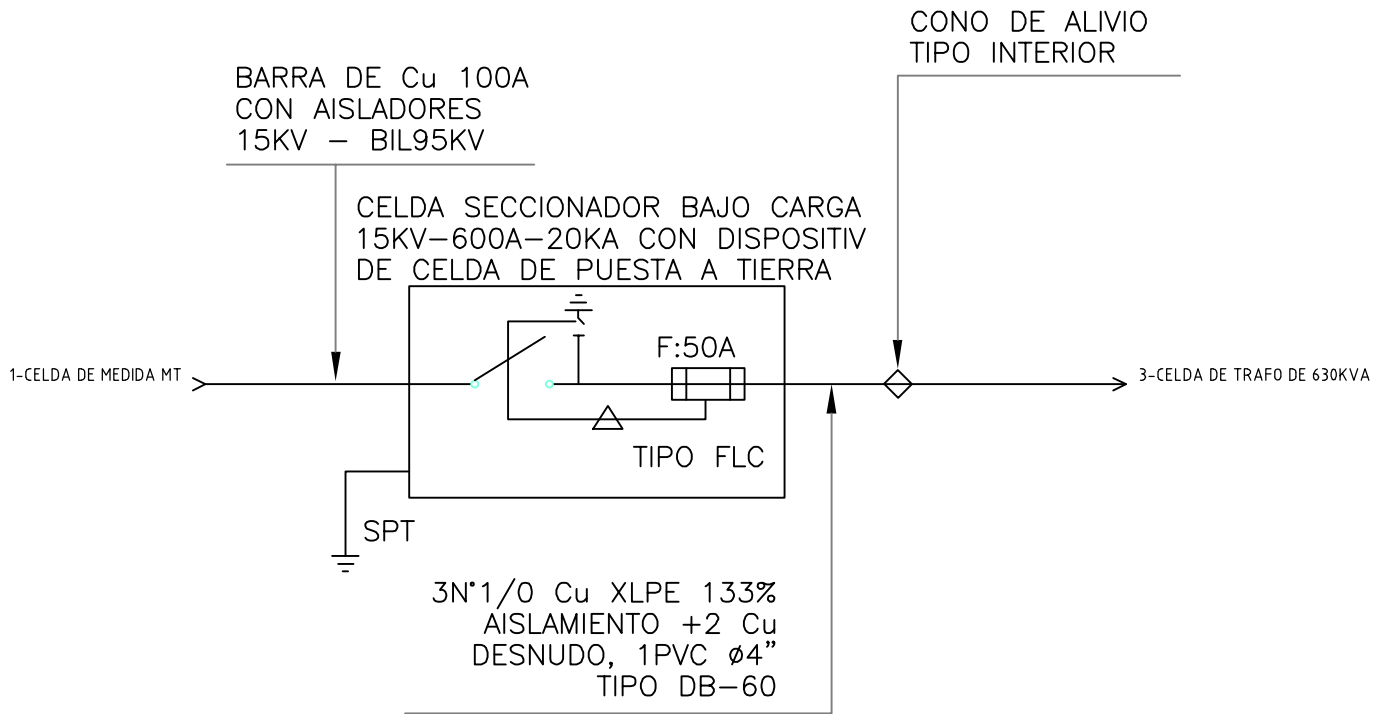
CONO DE ALIVIO
TIPO INTERIOR

BARRA DE Cu 100A
CON AISLADORES
15KV – BIL95KV

CELDA SECCIONADOR BAJO CARGA
15KV–600A–20KA CON DISPOSITIV
DE CELDA DE PUESTA A TIERRA

1-CELDA DE MEDIDA MT

F:50A

3-CELDA DE TRAFO DE 630KVA

TIPO FLC

SPT

3N°1/0 Cu XLPE 133%
AISLAMIENTO +2 Cu
DESNUDO, 1PVC ø4"
TIPO DB–60